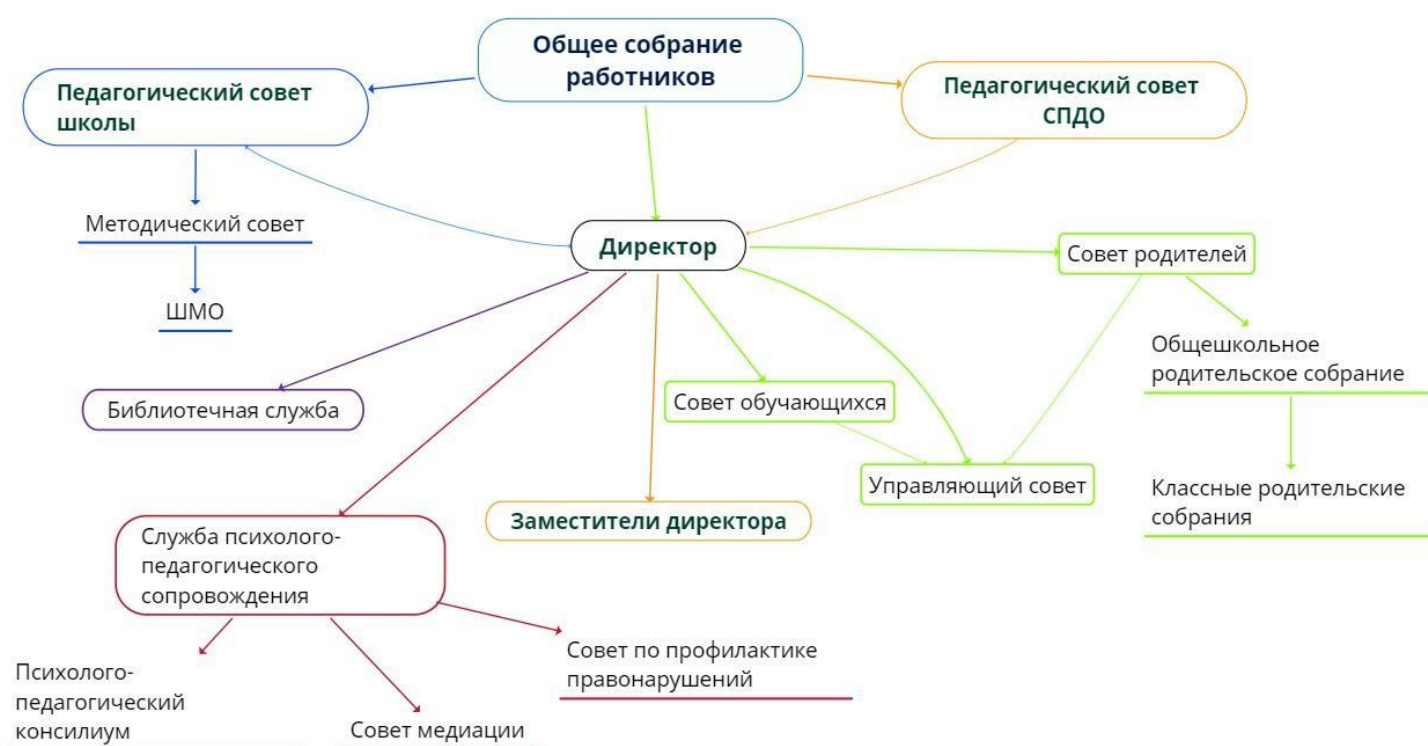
Общее собрание работников

Педагогический совет школы

Педагогический совет СПДО

Методический совет

ШМО

Директор

Совет родителей

Общешкольное родительское собрание

Классные родительские собрания

Библиотечная служба

Совет обучающихся

Управляющий совет

Заместители директора

Служба психолого-педагогического сопровождения

Психолого-педагогический консилиум

Совет медиации

Совет по профилактике правонарушений